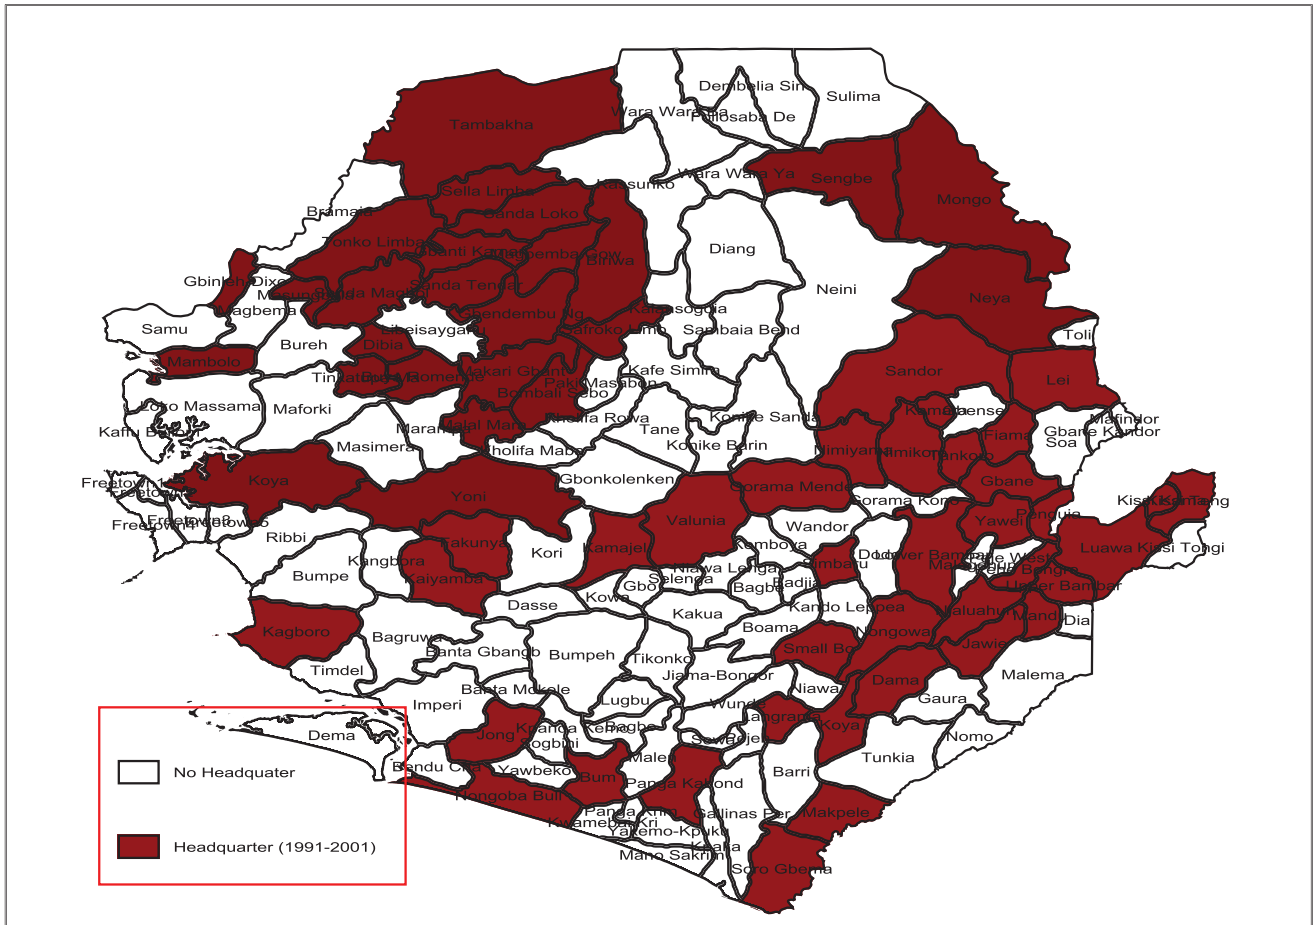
Dembelia Sin
Sulima
Wara Wara
Folosaba De
Tambakha
Wara Wara Ya
Sengbe
Kasunko
Mongo
Sella Limba
Bramaia
Sanda Loko
Tonko Limba
Gbanti Kamaranka
Kalansogoia
Diang
Biriwa
Gbinleh Dixon
Masungbala
Sanda Magbolonto
Sanda Tendaren
Neini
Magbema
Neya
Samu
Gbendembu Ng
Safroko Limba
Kalansogoia
Sambaia Bend
Libeisaygahun
Toli
Bureh
Dibia
Mambolo
Makari Gbanti
Kafe Simira
Sandor
Tinkatupa
Buya Romende
Paki Masabong
Lei
Bombali Sebo
Loko Massama
Maforki
Kamara
Tankoro
Mafindor
Kaffu Bullom
Marampa
Malal Mara
Kholifa Rowala
Konike Sanda
Gbane Kandor
Tane
Masimera
Konike Barina
Nimiyama
Nimikoro
Fiama
Soa
Freetown
Kholifa Mabang
Freetown
Koya
Yoni
Gbonkolenken
Gorama Mende
Gbane
Freetown
Gorama Kono
Kissi Kama
Kissi Teng
Freetown
Ribbi
Valunia
Wandor
Yawei
Penguia
Kori
Kamajei
Luawa
Kissi Tongi
Takunya
Lower Bambara
Malema
Kaiyamba
Komboya
Dodo
Kpanga Bongre
Kangbora
Bumpe
Niawa Lenga
Selenga
Simbaru
Badjia
Gbo
Bagbo
Upper Bambara
Dasse
Kowa
Kando Lekpea
Kakua
Kagboro
Boama
Nongowa
Mandu
Dia
Bagruwa
Malegohun
Jawie
Banta Gbangbe
Bumpeh
Small Bo
Tikonko
Timdel
Jiama-Bongor
Malema
Dama
Imperi
Banta Mokele
Niawa
Lugbu
Gaura
Wunde
Jong
Kpanda Kemo
Langrama
Koya
Dema
Sogbini
Bagbe
Nomo
Sowa
Pejeh
Tunkia
Bendu Cha
Yawbeko
Bum
Malen
Barri
Panga Kabonde
Nongoba Bullom
Kwamebai Krim
Panga Krim
Gallinas Peri
Makpele
Yakemo-Kpukumu
Mano Sakrim
Kpaka
Soro Gbema
No Headquater
Headquarter (1991-2001)